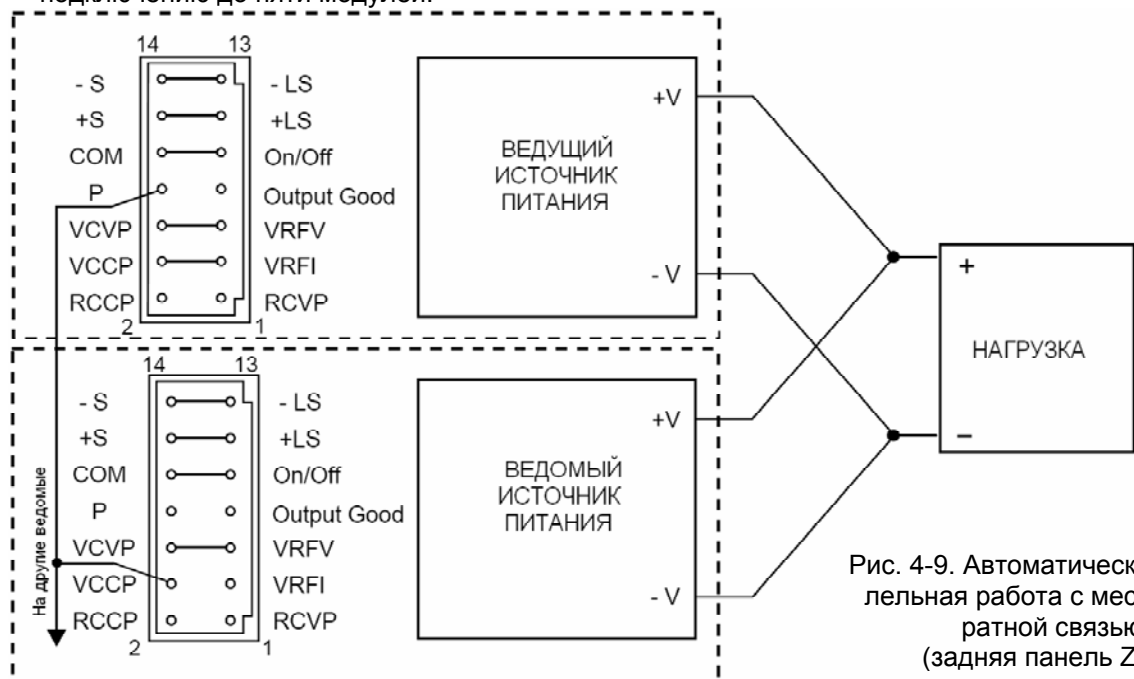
14 13
- S - LS
+S +LS
COM On/Off
P Output Good
VCVP VRFV
VCCP VRFI
RCCP RCVP
2 1

ВЕДУЩИЙ ИСТОЧНИК ПИТАНИЯ
+V
- V

НАГРУЗКА
+
–

14 13
- S - LS
+S +LS
COM On/Off
P Output Good
VCVP VRFV
VCCP VRFI
RCCP RCVP
2 1

На другие ведомые

ВЕДОМЫЙ ИСТОЧНИК ПИТАНИЯ
+V
- V

Рис. 4-9. Автоматическ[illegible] лельная работа с мес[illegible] ратной связьк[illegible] (задняя панель Z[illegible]